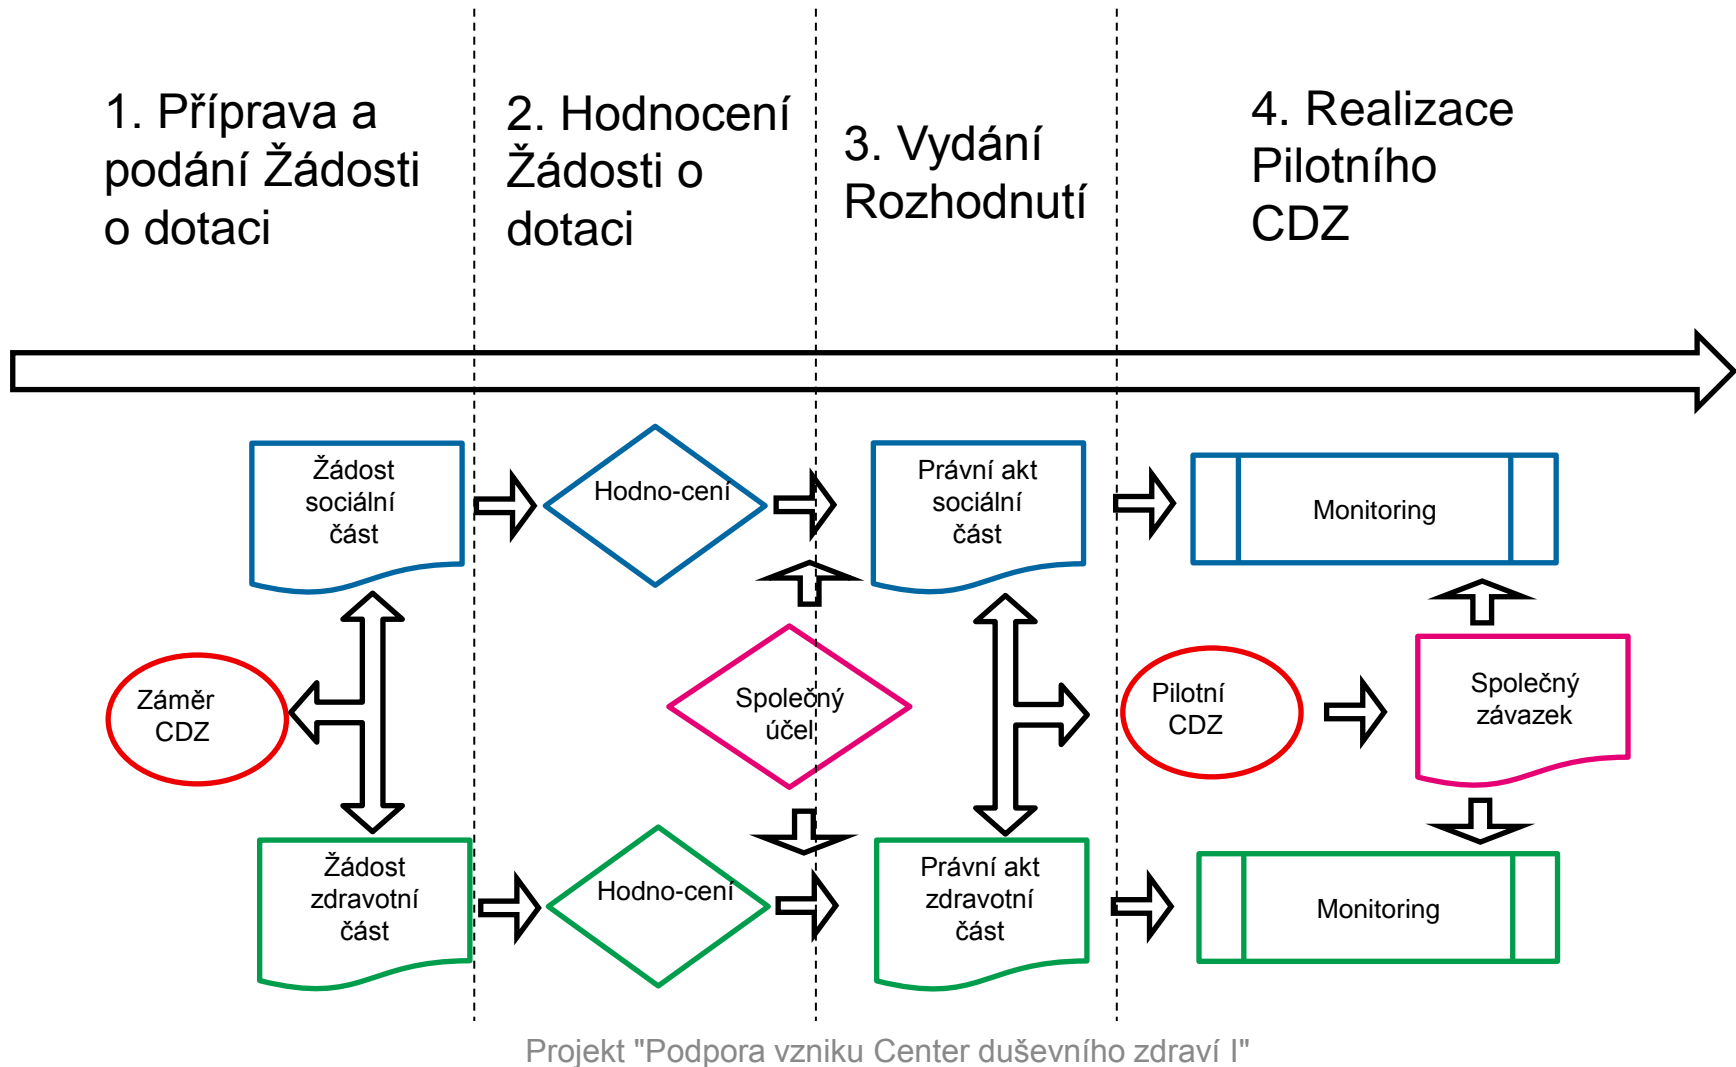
1. Příprava a podání Žádosti o dotaci

2. Hodnocení Žádosti o dotaci

3. Vydání Rozhodnutí

4. Realizace Pilotního CDZ

Žádost sociální část

Hodno-cení

Právní akt sociální část

Monitoring

Záměr CDZ

Společný účel

Pilotní CDZ

Společný závazek

Žádost zdravotní část

Hodno-cení

Právní akt zdravotní část

Monitoring

Projekt "Podpora vzniku Center duševního zdraví I"